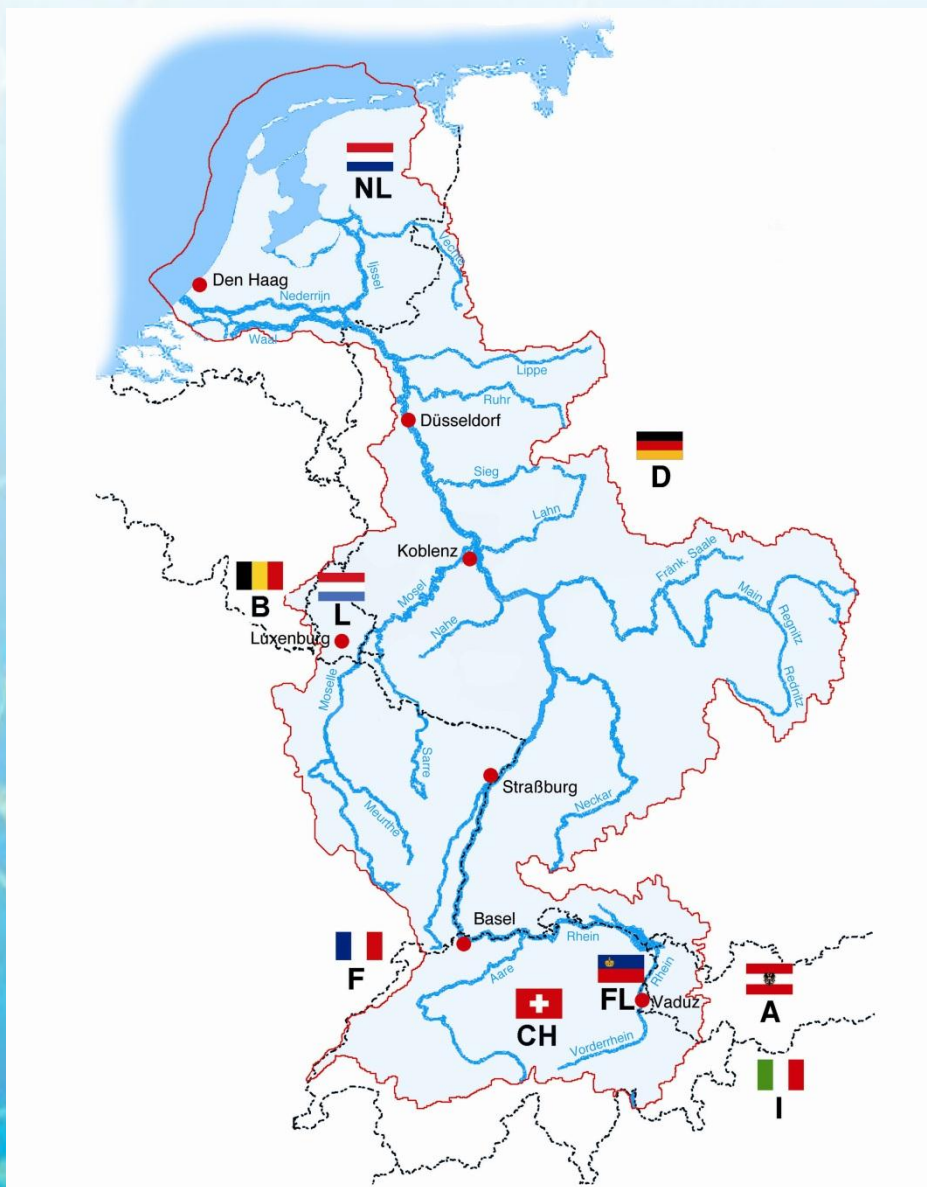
NL
Vechte
Den Haag
Ijssel
Nederrijn
Waal
Lippe
Ruhr
Düsseldorf
D
Sieg
Lahn
Koblenz
B
L
Mosel
Fränk. Saale
Main
Regnitz
Luxenburg
Nahe
Rednitz
Moselle
Sarre
Straßburg
Neckar
Meurthe
Basel
Rhein
F
Aare
FL
Rhein
A
Vaduz
CH
Vorderrhein
I